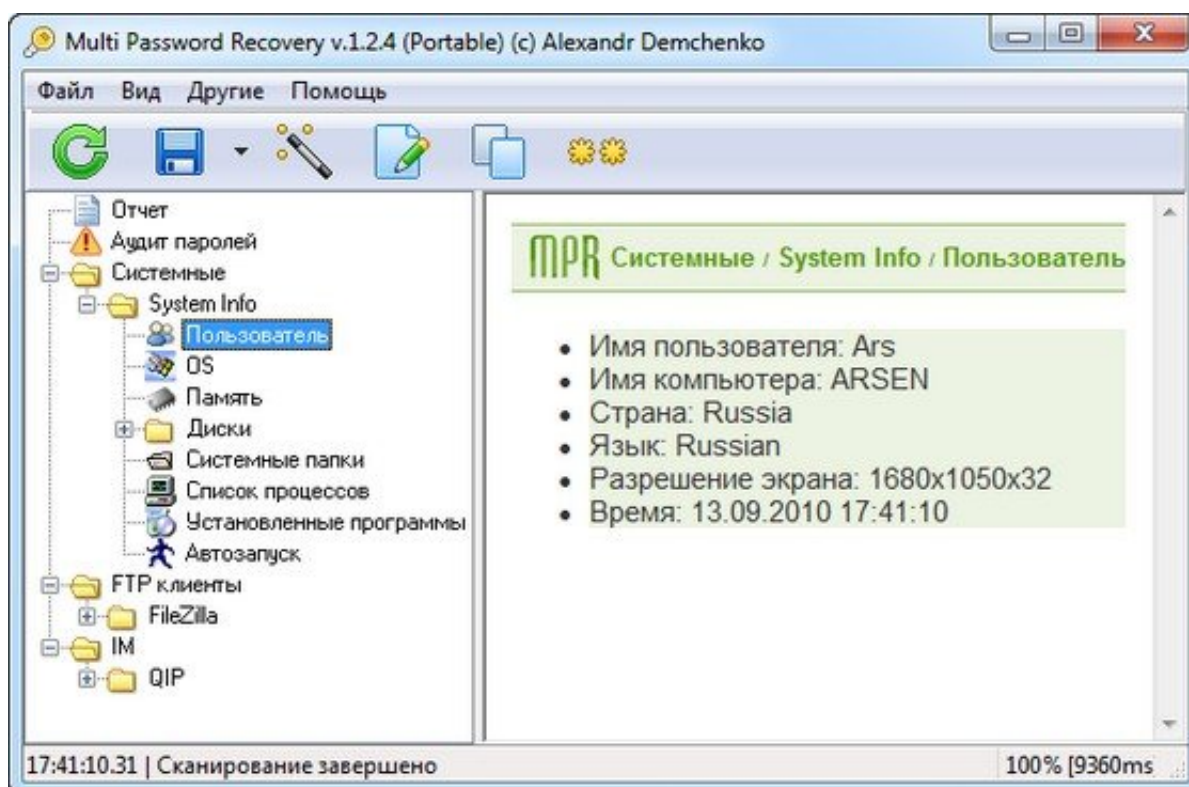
Multi Password Recovery v.1.2.4 (Portable) (c) Alexandr Demchenko

Файл Вид Другие Помощь

Отчет
Аудит паролей
Системные
System Info
Пользователь
OS
Память
Диски
Системные папки
Список процессов
Установленные программы
Автозапуск
FTP клиенты
FileZilla
IM
QIP

MPR Системные / System Info / Пользователь

- Имя пользователя: Ars
- Имя компьютера: ARSEN
- Страна: Russia
- Язык: Russian
- Разрешение экрана: 1680x1050x32
- Время: 13.09.2010 17:41:10

17:41:10.31 | Сканирование завершено

100% [9360ms